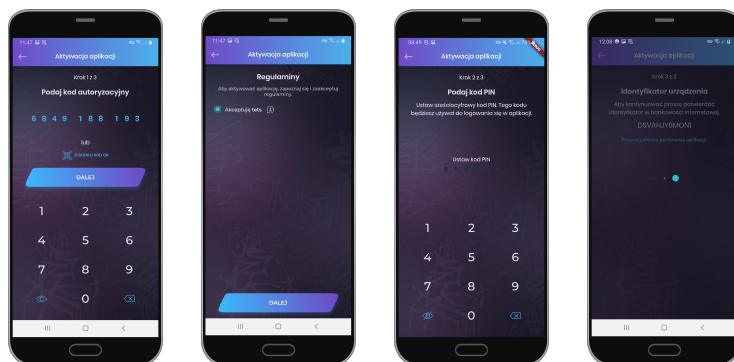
11:47
Aktywacja aplikacji
Krok 1 z 3
Podaj kod autoryzacyjny
6 8 4 9 1 8 8 1 9 3
lub
ZESKANUJ KOD QR
DALEJ
1 2 3
4 5 6
7 8 9
0

11:47
Aktywacja aplikacji
Regulaminy
Aby aktywować aplikację, zapoznaj się i zaakceptuj regulaminy.
Akceptuję tets
DALEJ

09:49
Aktywacja aplikacji
Krok 2 z 3
Podaj kod PIN
Ustaw sześciocyfrowy kod PIN. Tego kodu będziesz używał do logowania się w aplikacji.
Ustaw kod PIN
1 2 3
4 5 6
7 8 9
0

12:08
Aktywacja aplikacji
Krok 3 z 3
Identyfikator urządzenia
Aby kontynuować proszę potwierdzić identyfikator w bankowości internetowej.
DSVAHUY0MONI
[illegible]